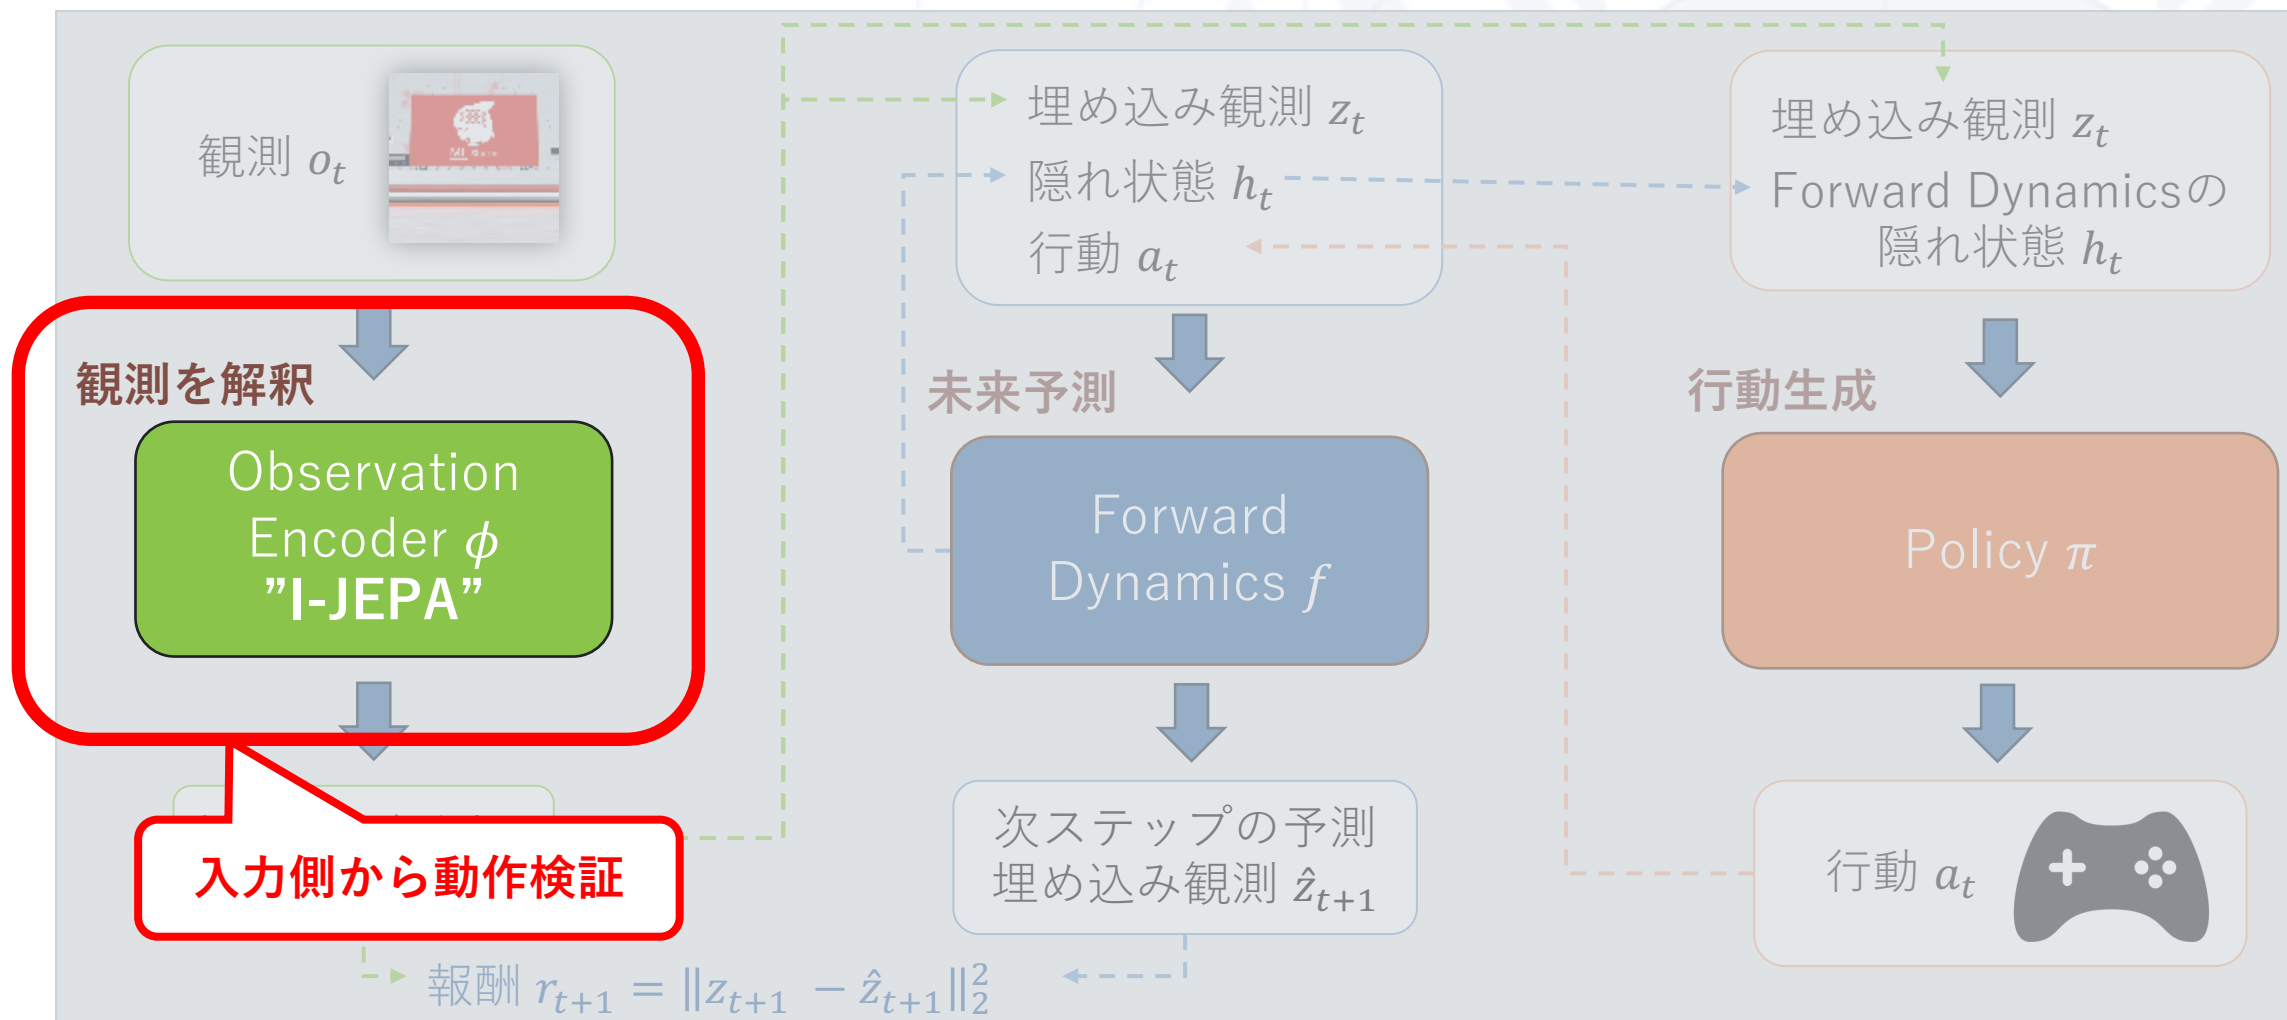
観測 $o_t$

観測を解釈

Observation Encoder $\phi$
"I-JEPA"

入力側から動作検証

埋め込み観測 $z_t$
隠れ状態 $h_t$
行動 $a_t$

未来予測

Forward Dynamics $f$

次ステップの予測
埋め込み観測 $\hat{z}_{t+1}$

報酬 $r_{t+1} = \|z_{t+1} - \hat{z}_{t+1}\|_2^2$

埋め込み観測 $z_t$
Forward Dynamicsの
隠れ状態 $h_t$

行動生成

Policy $\pi$

行動 $a_t$